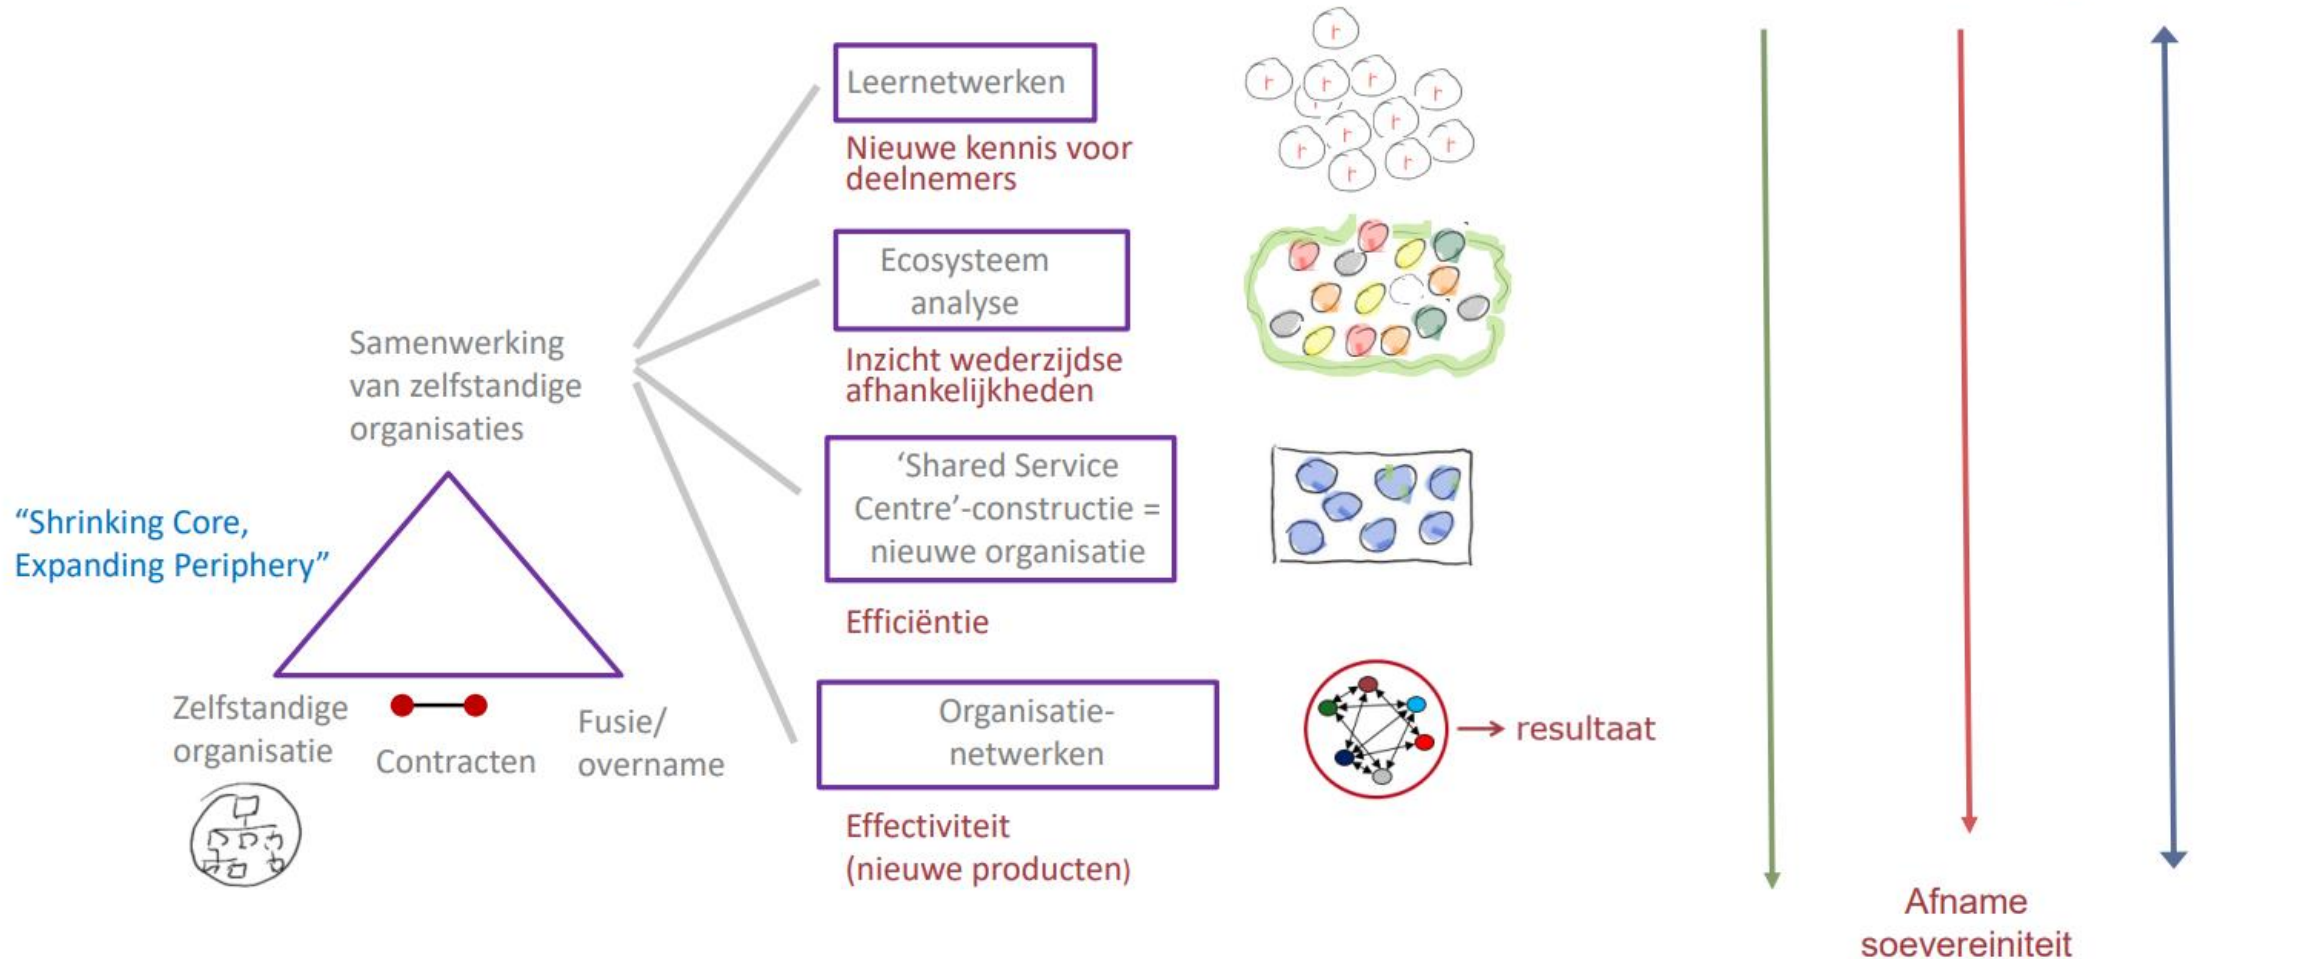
Leernetwerken

Nieuwe kennis voor deelnemers

Ecosysteem analyse

Inzicht wederzijdse afhankelijkheden

Samenwerking van zelfstandige organisaties

'Shared Service Centre'-constructie = nieuwe organisatie

Efficiëntie

"Shrinking Core, Expanding Periphery"

Organisatie-netwerken

→ resultaat

Zelfstandige organisatie

Contracten

Fusie/ overname

Effectiviteit (nieuwe producten)

Afname soevereiniteit